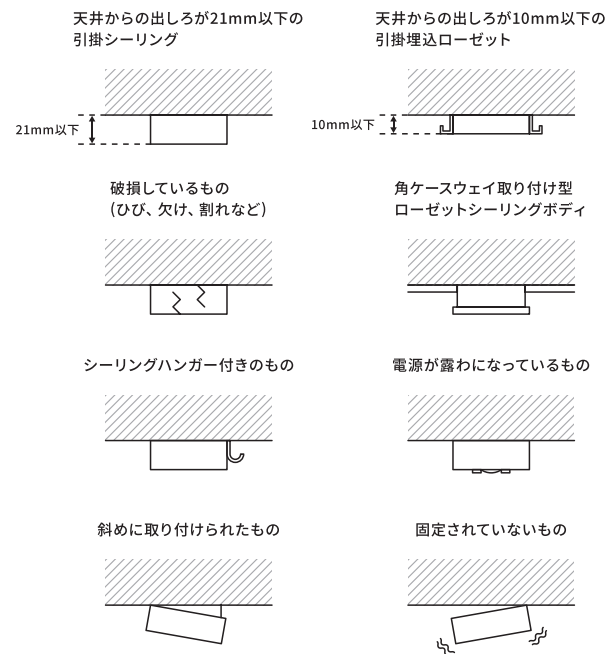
天井からの出しろが21mm以下の
引掛シーリング

21mm以下

天井からの出しろが10mm以下の
引掛埋込ローゼット

10mm以下

破損しているもの
（ひび、欠け、割れなど）

角ケースウェイ取り付け型
ローゼットシーリングボディ

シーリングハンガー付きのもの

電源が露わになっているもの

斜めに取り付けられたもの

固定されていないもの